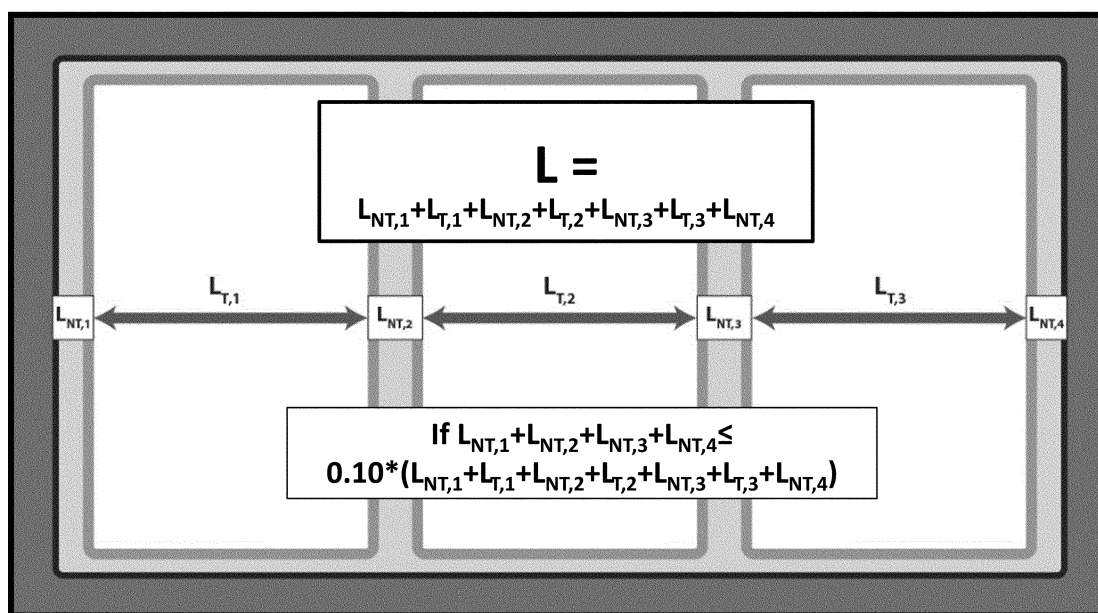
$L =$
$L_{NT,1}+L_{T,1}+L_{NT,2}+L_{T,2}+L_{NT,3}+L_{T,3}+L_{NT,4}$

$L_{T,1}$

$L_{T,2}$

$L_{T,3}$

$L_{NT,1}$

$L_{NT,2}$

$L_{NT,3}$

$L_{NT,4}$

If $L_{NT,1}+L_{NT,2}+L_{NT,3}+L_{NT,4} \leq$
$0.10*(L_{NT,1}+L_{T,1}+L_{NT,2}+L_{T,2}+L_{NT,3}+L_{T,3}+L_{NT,4})$